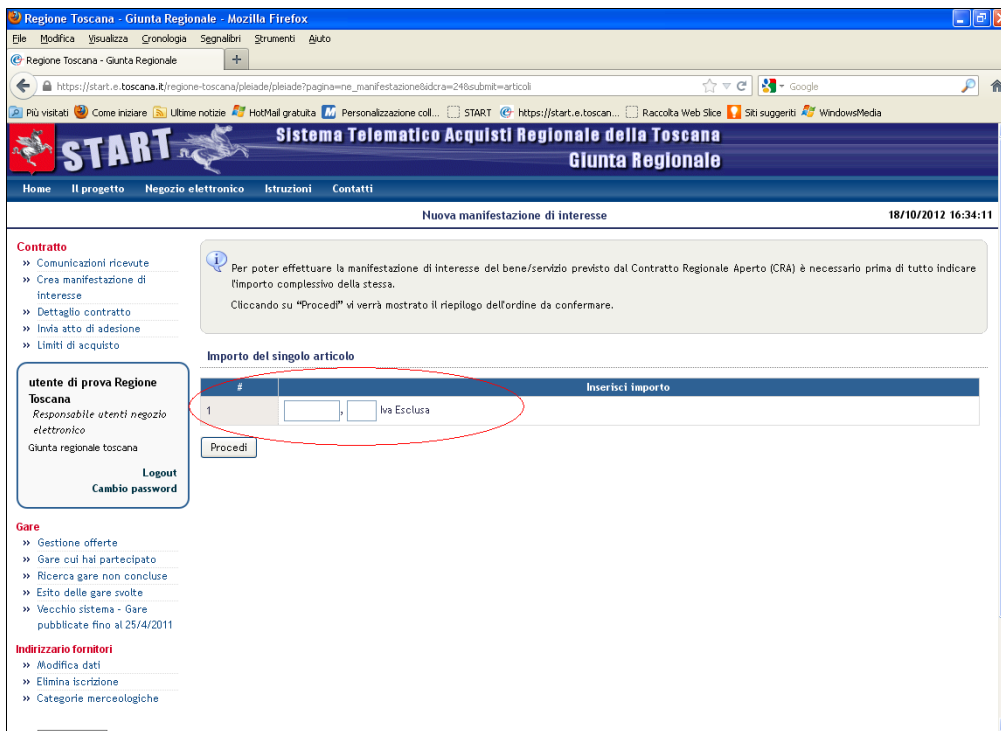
Regione Toscana - Giunta Regionale - Mozilla Firefox

File Modifica Visualizza Cronologia Segnalibri Strumenti Aiuto

Regione Toscana - Giunta Regionale +

https://start.e.toscana.it/regione-toscana/pleiade/pleiade?pagina=ne_manifestazione&idcra=24&submit=articoli

Google

Più visitati Come iniziare Ultime notizie HotMail gratuita Personalizzazione coll... START https://start.e.toscan... Raccolta Web Slice Siti suggeriti WindowsMedia

START Sistema Telematico Acquisti Regionale della Toscana Giunta Regionale

Home Il progetto Negozio elettronico Istruzioni Contatti

Nuova manifestazione di interesse 18/10/2012 16:34:11

Contratto
» Comunicazioni ricevute
» Crea manifestazione di interesse
» Dettaglio contratto
» Invia atto di adesione
» Limiti di acquisto

utente di prova Regione Toscana
Responsabile utenti negozio elettronico
Giunta regionale toscana
Logout
Cambio password

Gare
» Gestione offerte
» Gare cui hai partecipato
» Ricerca gare non concluse
» Esito delle gare svolte
» Vecchio sistema - Gare pubblicate fino al 25/4/2011

Indirizzario fornitori
» Modifica dati
» Elimina iscrizione
» Categorie merceologiche

Per poter effettuare la manifestazione di interesse del bene/servizio previsto dal Contratto Regionale Aperto (CRA) è necessario prima di tutto indicare l'importo complessivo della stessa.

Cliccando su "Procedi" vi verrà mostrato il riepilogo dell'ordine da confermare.

Importo del singolo articolo

| # | Inserisci importo |
|---|---|
| 1 | , Iva Esclusa |

Procedi